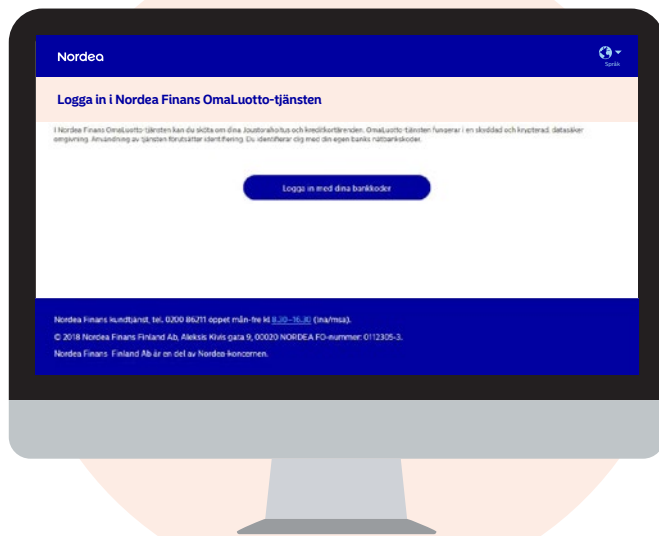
Nordea

Språk

Logga in i Nordea Finans OmaLuotto-tjänsten

I Nordea Finans OmaLuotto-tjänsten kan du sköta om dina Joustorahoitus och kreditkortärenden. OmaLuotto-tjänsten fungerar i en skyddad och krypterad datasäker omgivning. Användning av tjänsten förutsätter identifiering. Du identifierar dig med din egen banks nätbankskoder.

Logga in med dina bankkoder

Nordea Finans kundtjänst, tel. 0200 86211 öppet mån-fre kl 8.30–16.30 (lna/msa).

© 2018 Nordea Finans Finland Ab, Aleksis Kivis gata 9, 00020 NORDEA FO-nummer: 0112305-3.

Nordea Finans Finland Ab är en del av Nordea-koncernen.